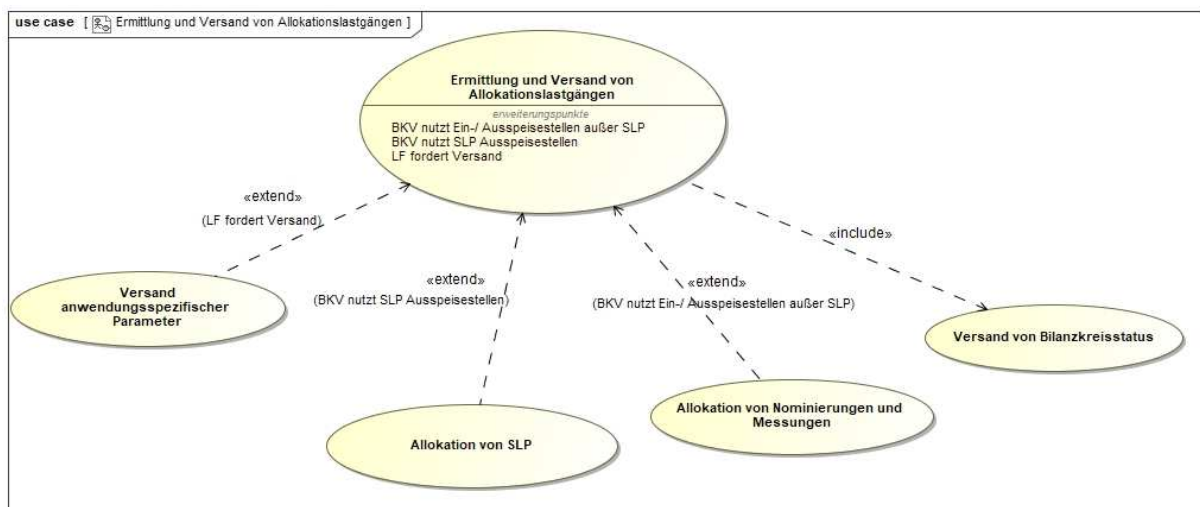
use case [ Ermittlung und Versand von Allokationslastgängen ]

Ermittlung und Versand von Allokationslastgängen

erweiterungspunkte
BKV nutzt Ein-/ Ausspeisestellen außer SLP
BKV nutzt SLP Ausspeisestellen
LF fordert Versand

«extend»
(LF fordert Versand)

«extend»
(BKV nutzt SLP Ausspeisestellen)

«extend»
(BKV nutzt Ein-/ Ausspeisestellen außer SLP)

«include»

Versand anwendungsspezifischer Parameter

Versand von Bilanzkreisstatus

Allokation von SLP

Allokation von Nominierungen und Messungen